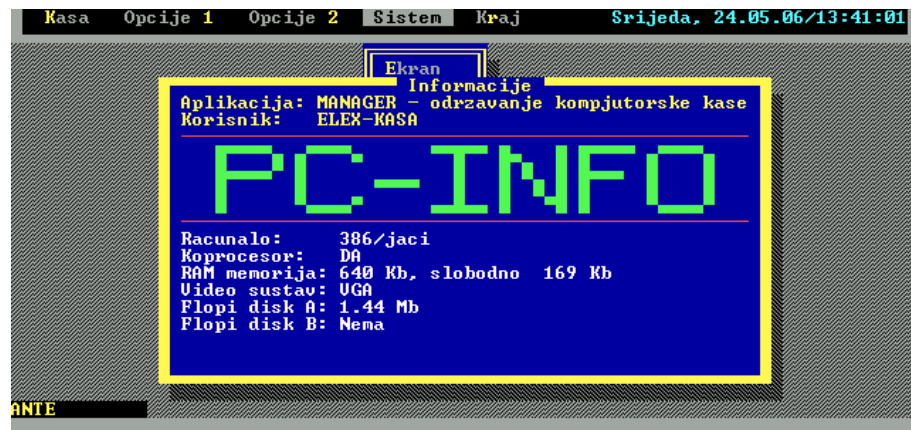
Kasa Opcije 1 Opcije 2 Sistem Kraj Srijeda, 24.05.06/13:41:01

Ekran

Informacije

Aplikacija: MANAGER - odrzavanje kompjutorske kase
Korisnik: ELEX-KASA

PC-INFO

Racunalo: 386/jaci
Koprocesor: DA
RAM memorija: 640 Kb, slobodno 169 Kb
Video sustav: VGA
Flopi disk A: 1.44 Mb
Flopi disk B: Nema

ANTE